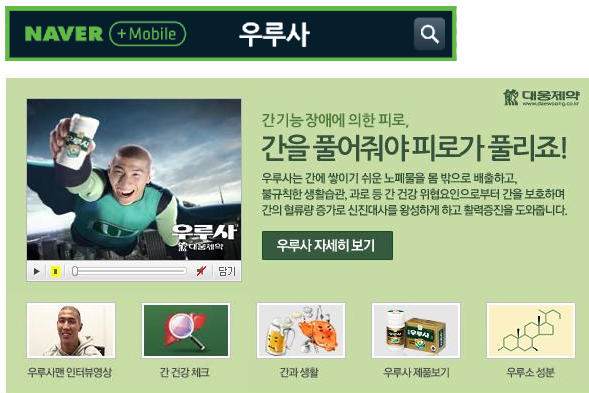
NAVER +Mobile 우루사

대웅제약
www.daewoong.co.kr

우루사
대웅제약

닫기

간기능 장애에 의한 피로,
간을 풀어줘야 피로가 풀리죠!

우루사는 간에 쌓이기 쉬운 노폐물을 몸 밖으로 배출하고, 불규칙한 생활습관, 과로 등 간 건강 위협요인으로부터 간을 보호하며 간의 혈류량 증가로 신진대사를 왕성하게 하고 활력증진을 도와줍니다.

우루사 자세히 보기

우루사맨 인터뷰영상

간 건강 체크

간과 생활

우루사 제품보기

우루소 성분